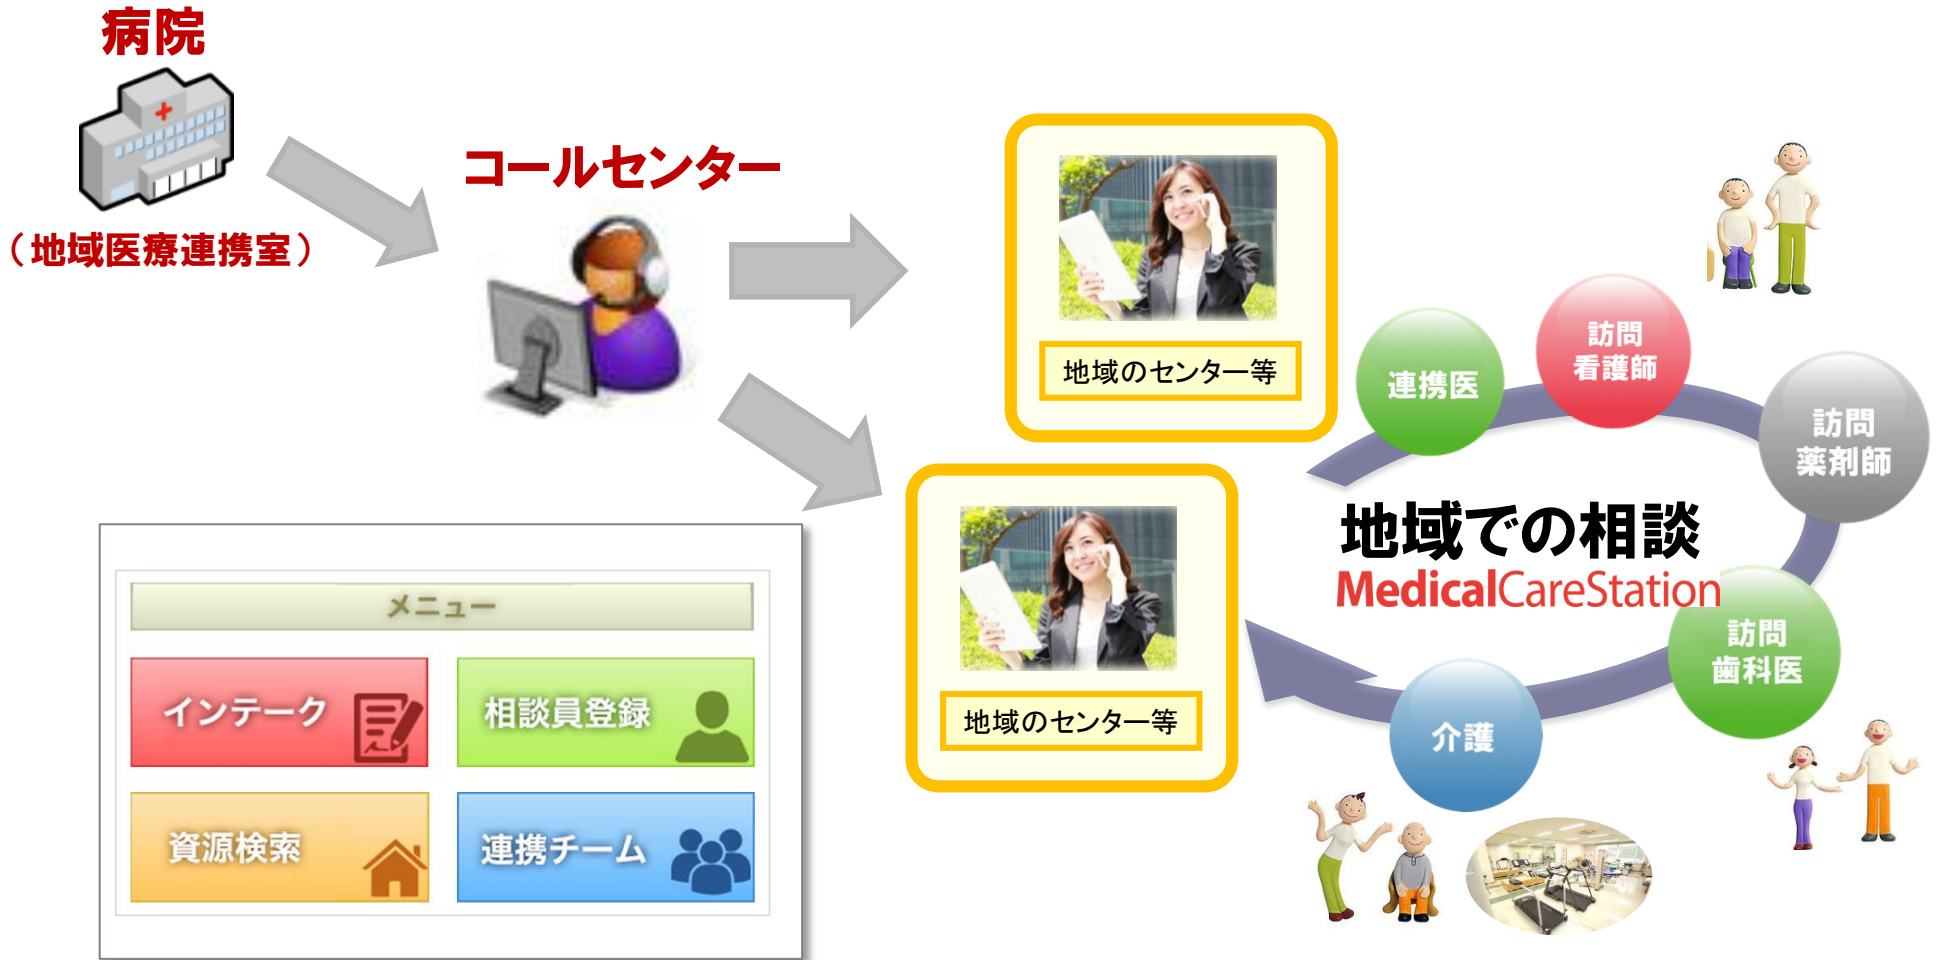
病院

（地域医療連携室）

コールセンター

地域のセンター等

地域のセンター等

連携医

訪問看護師

訪問薬剤師

地域での相談
MedicalCareStation

訪問歯科医

介護

メニュー

インテーク

相談員登録

資源検索

連携チーム